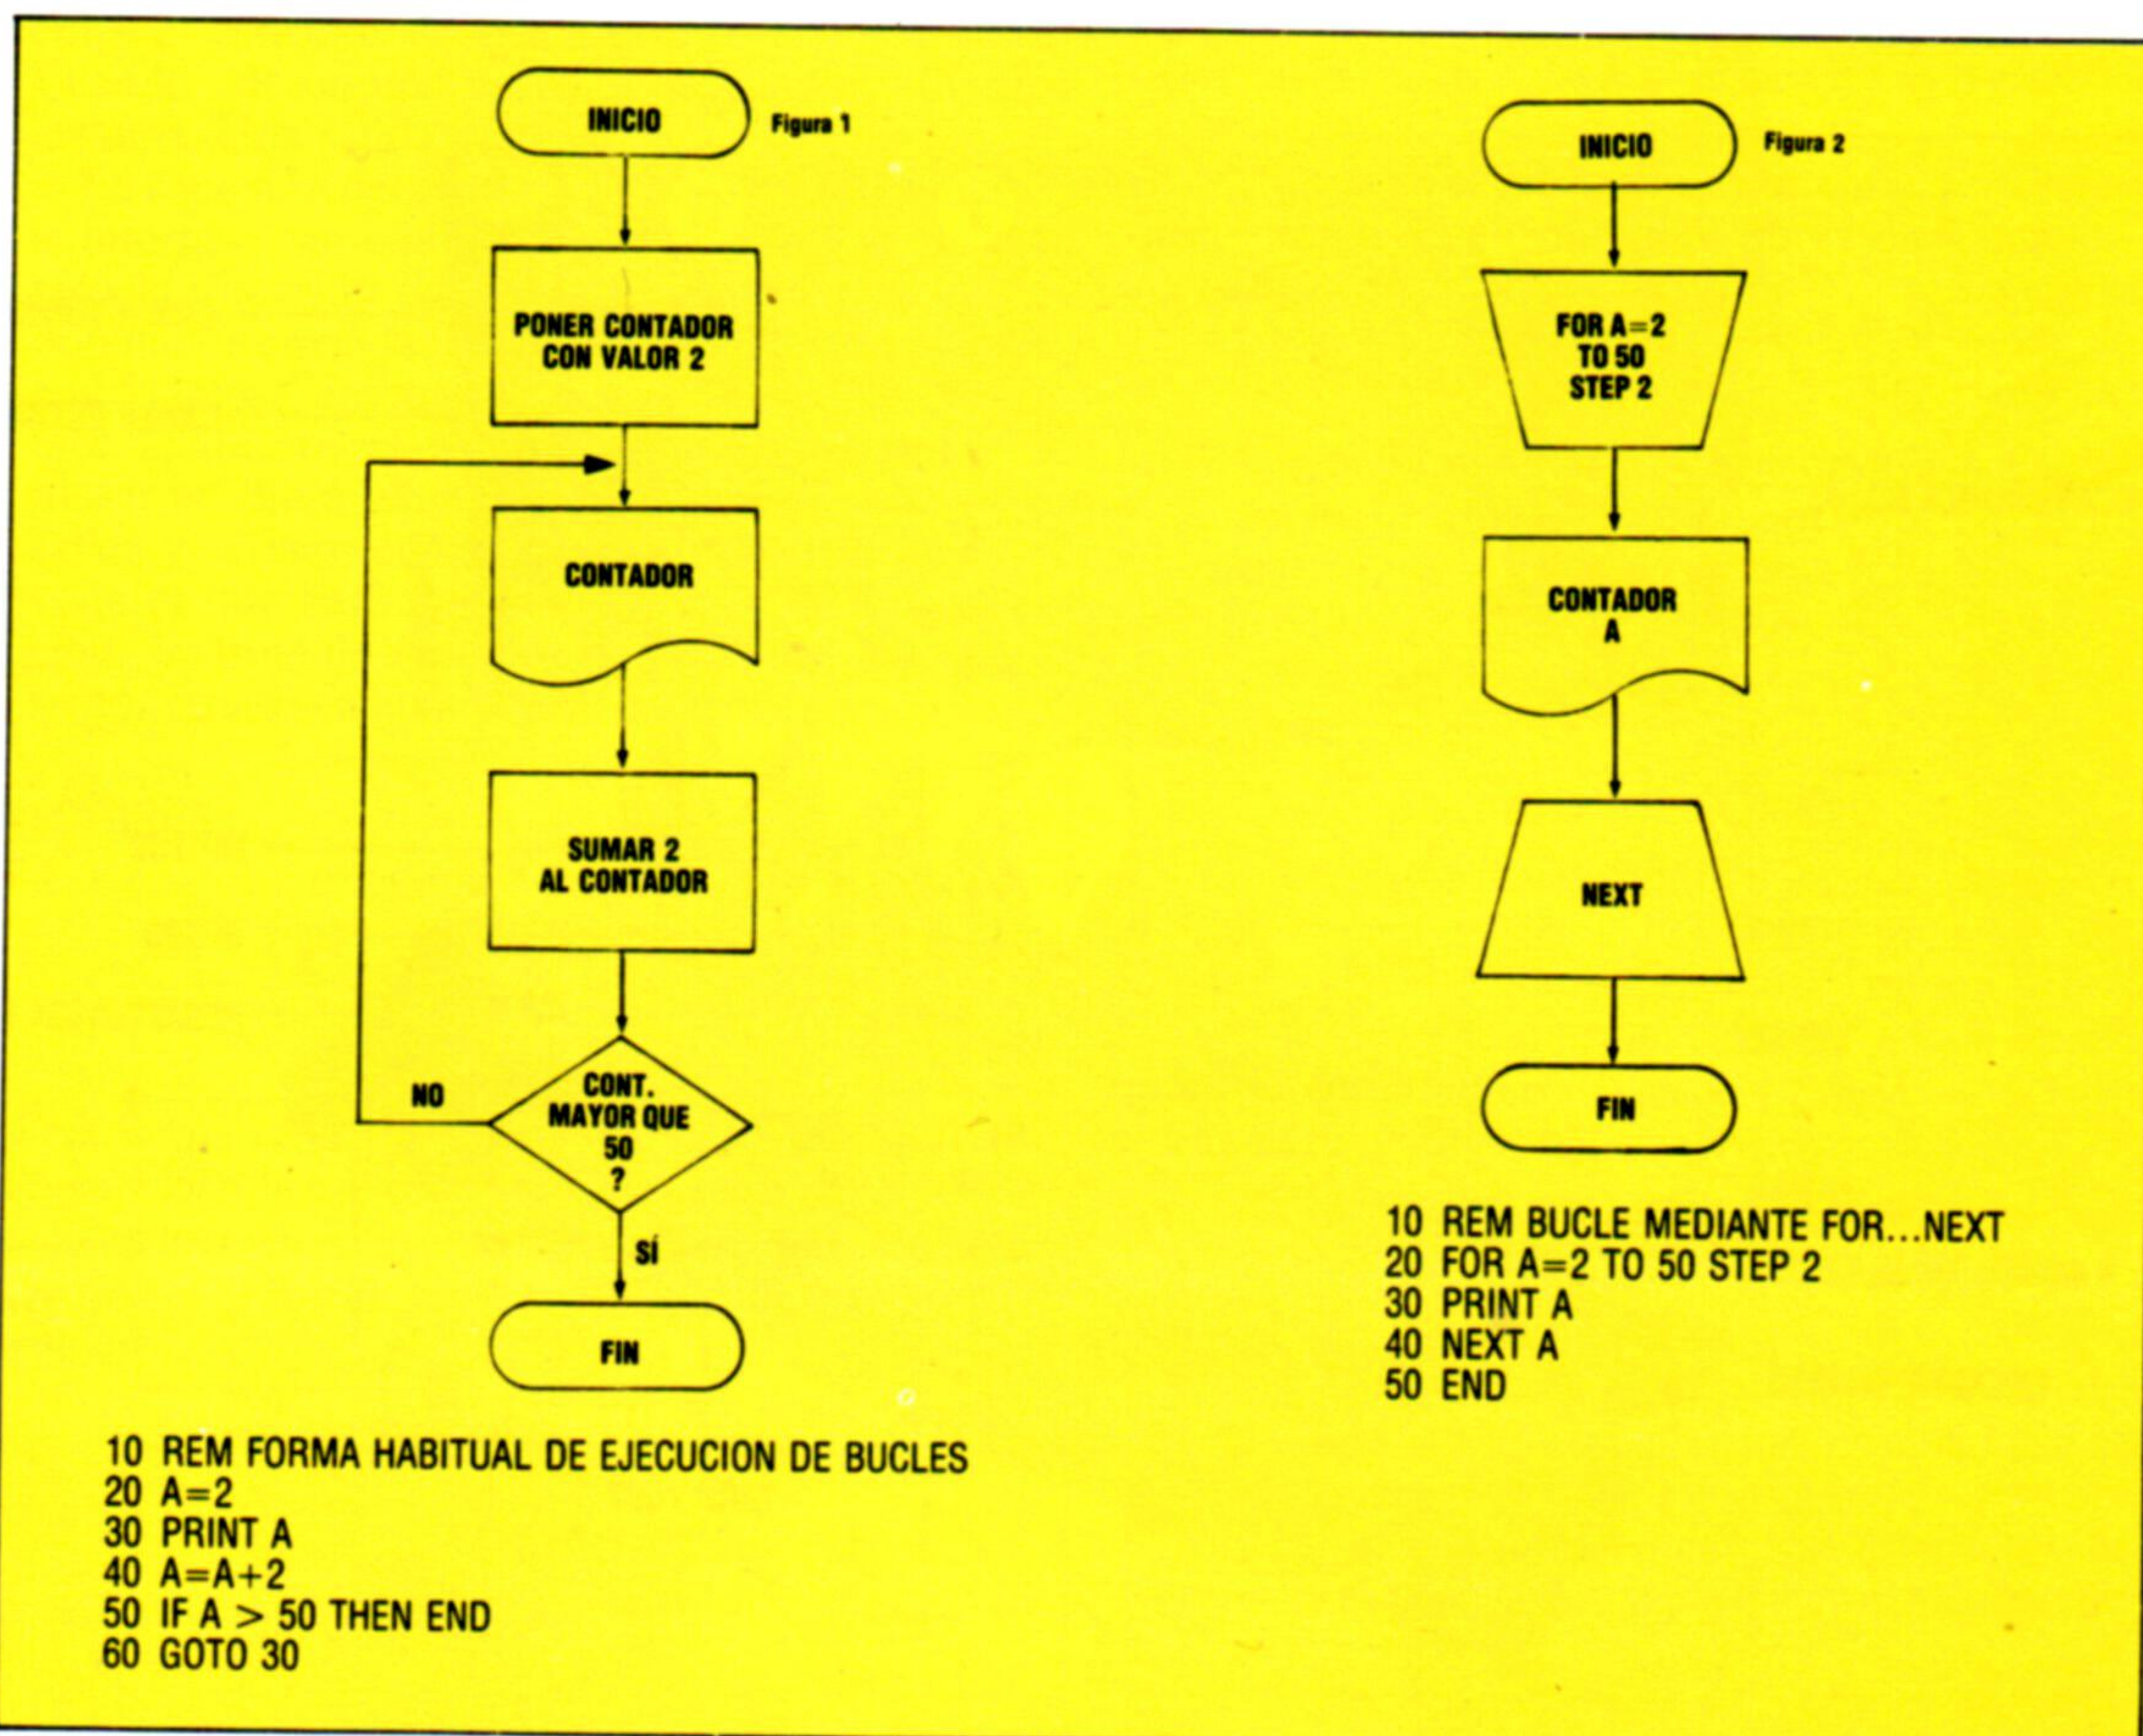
INICIO

Figura 1

PONER CONTADOR CON VALOR 2

CONTADOR

SUMAR 2 AL CONTADOR

NO

CONT. MAYOR QUE 50 ?

SÍ

FIN

10 REM FORMA HABITUAL DE EJECUCION DE BUCLES
20 A=2
30 PRINT A
40 A=A+2
50 IF A > 50 THEN END
60 GOTO 30

INICIO

Figura 2

FOR A=2 TO 50 STEP 2

CONTADOR A

NEXT

FIN

10 REM BUCLE MEDIANTE FOR...NEXT
20 FOR A=2 TO 50 STEP 2
30 PRINT A
40 NEXT A
50 END